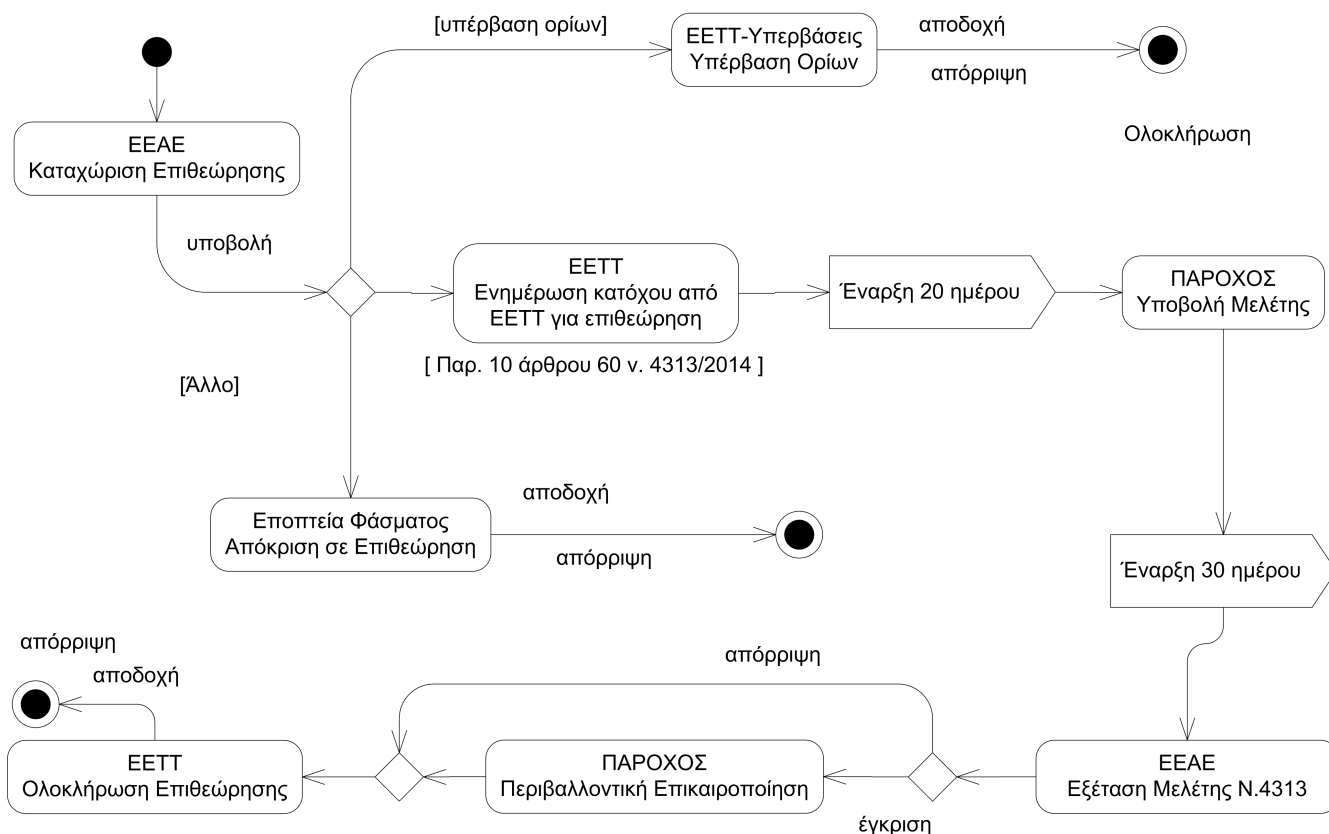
[υπέρβαση ορίων]

ΕΕΤΤ-Υπερβάσεις
Υπέρβαση Ορίων

αποδοχή

απόρριψη

Ολοκλήρωση

ΕΕΑΕ
Καταχώριση Επιθεώρησης

υποβολή

ΕΕΤΤ
Ενημέρωση κατόχου από ΕΕΤΤ για επιθεώρηση

Έναρξη 20 ημέρου

ΠΑΡΟΧΟΣ
Υποβολή Μελέτης

[ Παρ. 10 άρθρου 60 ν. 4313/2014 ]

[Άλλο]

αποδοχή

Εποπτεία Φάσματος
Απόκριση σε Επιθεώρηση

απόρριψη

Έναρξη 30 ημέρου

απόρριψη

αποδοχή

απόρριψη

ΕΕΤΤ
Ολοκλήρωση Επιθεώρησης

ΠΑΡΟΧΟΣ
Περιβαλλοντική Επικαιροποίηση

ΕΕΑΕ
Εξέταση Μελέτης Ν.4313

έγκριση